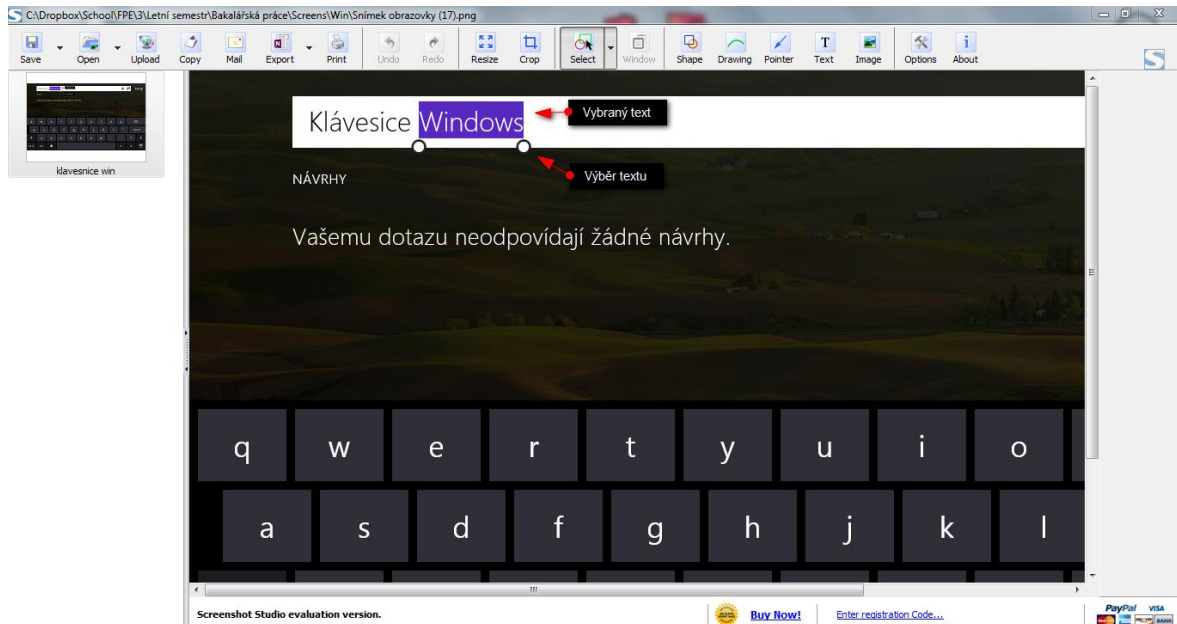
C:\Dropbox\School\FPE\3\Letní semestr\Bakalářská práce\Screens\Win\Snímek obrazovky (17).png

Save Open Upload Copy Mail Export Print Undo Redo Resize Crop Select Window Shape Drawing Pointer Text Image Options About

klavesnice win

Klávesice Windows

Vybraný text

Výběr textu

NÁVRHY

Vašemu dotazu neodpovídají žádné návrhy.

q w e r t y u i o

a s d f g h j k l

Screenshot Studio evaluation version.

Buy Now!

Enter registration Code...

PayPal VISA